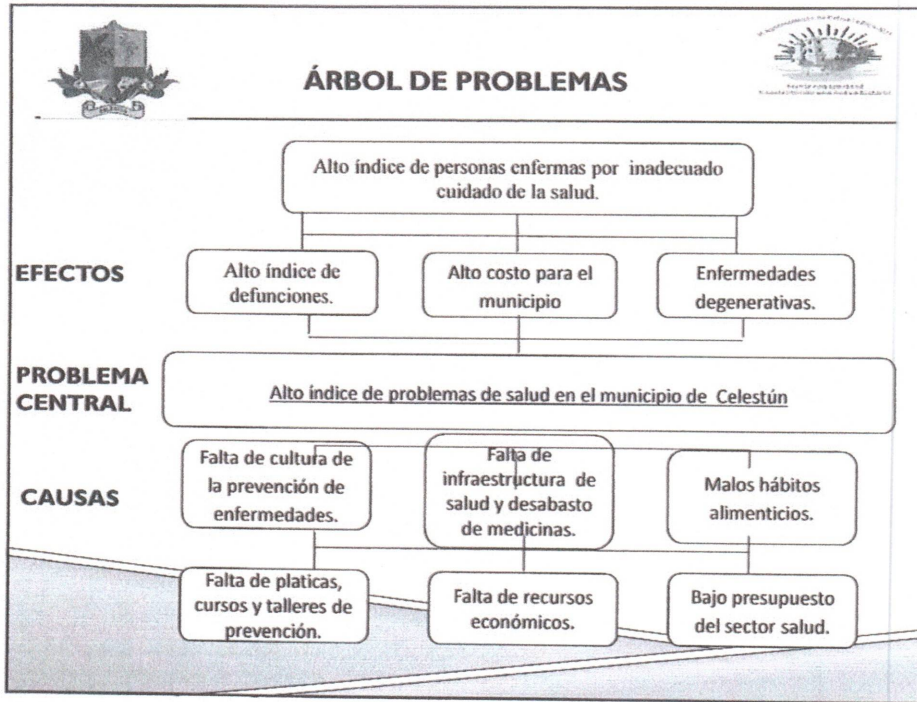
ÁRBOL DE PROBLEMAS

Alto índice de personas enfermas por inadecuado cuidado de la salud.

EFECTOS

Alto índice de defunciones.

Alto costo para el municipio

Enfermedades degenerativas.

PROBLEMA CENTRAL

Alto índice de problemas de salud en el municipio de Celestún

CAUSAS

Falta de cultura de la prevención de enfermedades.

Falta de infraestructura de salud y desabasto de medicinas.

Malos hábitos alimenticios.

Falta de platicas, cursos y talleres de prevención.

Falta de recursos económicos.

Bajo presupuesto del sector salud.